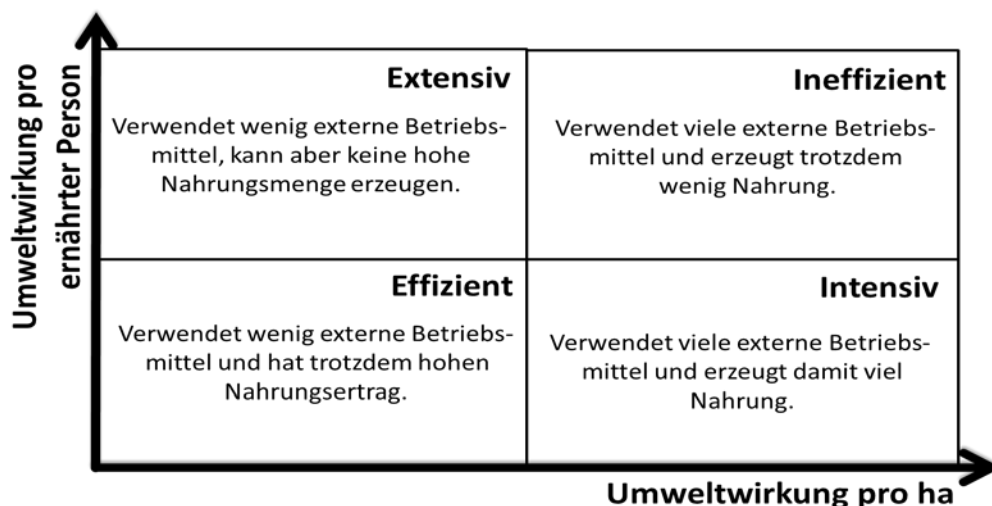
Umweltwirkung pro ernährter Person

Extensiv

Verwendet wenig externe Betriebsmittel, kann aber keine hohe Nahrungsmenge erzeugen.

Ineffizient

Verwendet viele externe Betriebsmittel und erzeugt trotzdem wenig Nahrung.

Effizient

Verwendet wenig externe Betriebsmittel und hat trotzdem hohen Nahrungsertrag.

Intensiv

Verwendet viele externe Betriebsmittel und erzeugt damit viel Nahrung.

Umweltwirkung pro ha